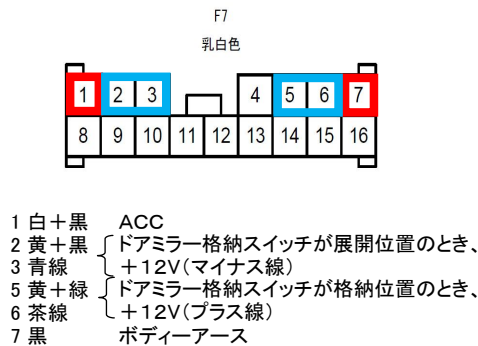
F7
乳白色

| 1 | 2 | 3 |  |  | 4 | 5 | 6 | 7 |
|---|---|---|---|---|---|---|---|---|
| 8 | 9 | 10 | 11 | 12 | 13 | 14 | 15 | 16 |

1 白＋黒　ACC
2 黄＋黒　ドアミラー格納スイッチが展開位置のとき、
3 青線　＋12V（マイナス線）
5 黄＋緑　ドアミラー格納スイッチが格納位置のとき、
6 茶線　＋12V（プラス線）
7 黒　ボディーアース